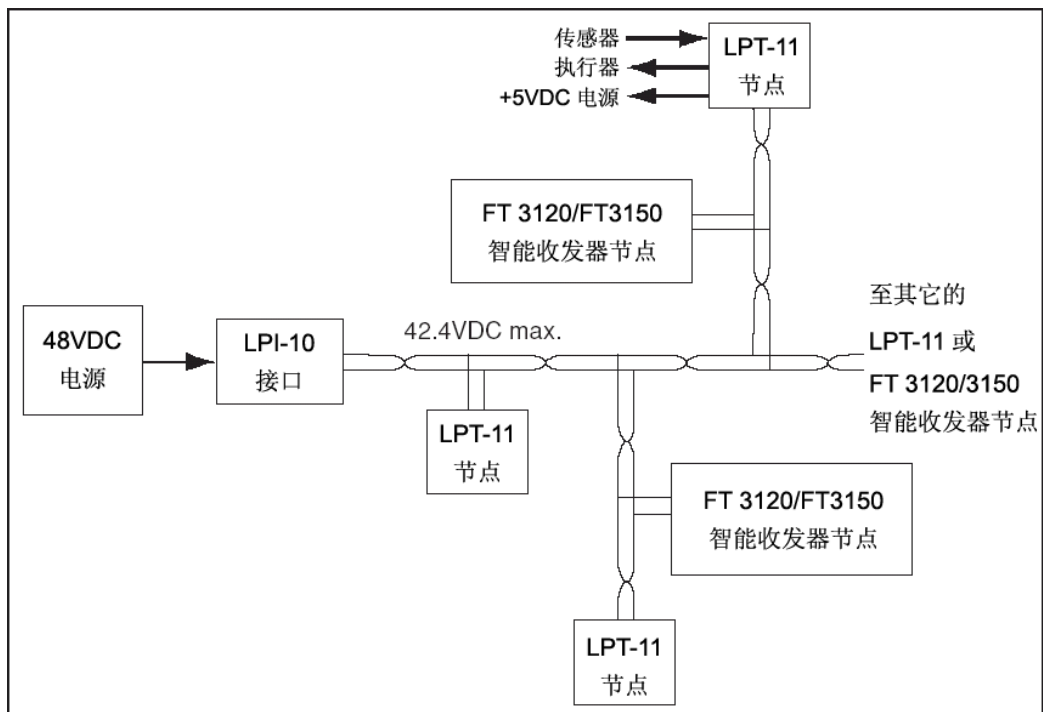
传感器
执行器
+5VDC 电源

LPT-11
节点

FT 3120/FT3150
智能收发器节点

至其它的
LPT-11 或
FT 3120/3150
智能收发器节点

48VDC
电源

LPI-10
接口

42.4VDC max.

LPT-11
节点

FT 3120/FT3150
智能收发器节点

LPT-11
节点